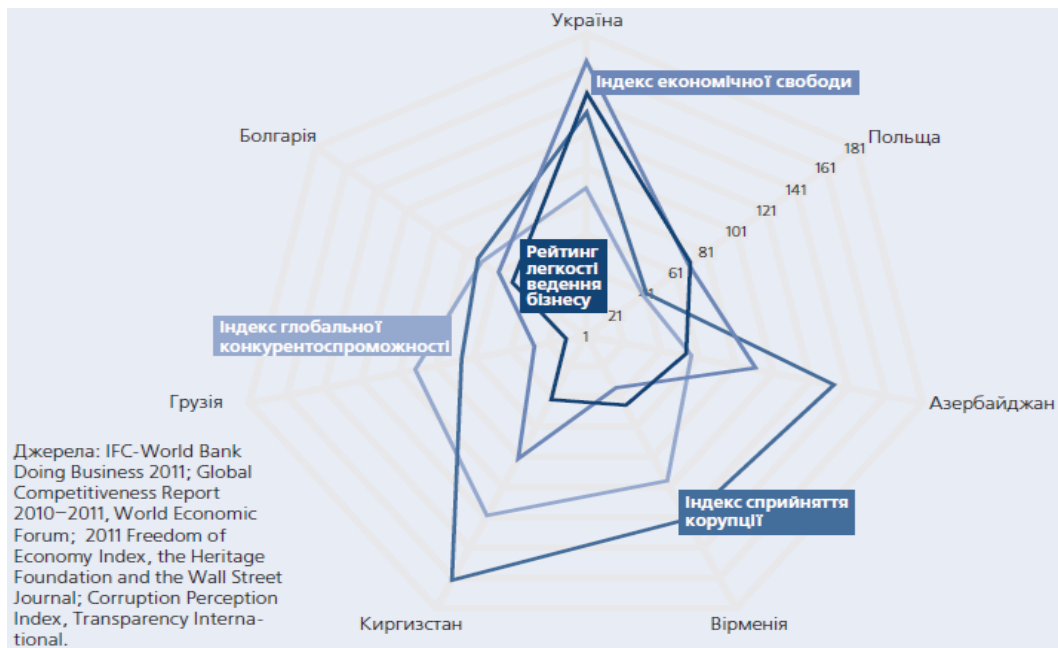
Україна

Індекс економічної свободи

Польща

181
161
141
121
101
81
61
41
21
1

Болгарія

Рейтинг легкості ведення бізнесу

Індекс глобальної конкурентоспроможності

Грузія

Азербайджан

Джерела: IFC-World Bank Doing Business 2011; Global Competitiveness Report 2010–2011, World Economic Forum; 2011 Freedom of Economy Index, the Heritage Foundation and the Wall Street Journal; Corruption Perception Index, Transparency International.

Індекс сприйняття корупції

Киргизстан

Вірменія